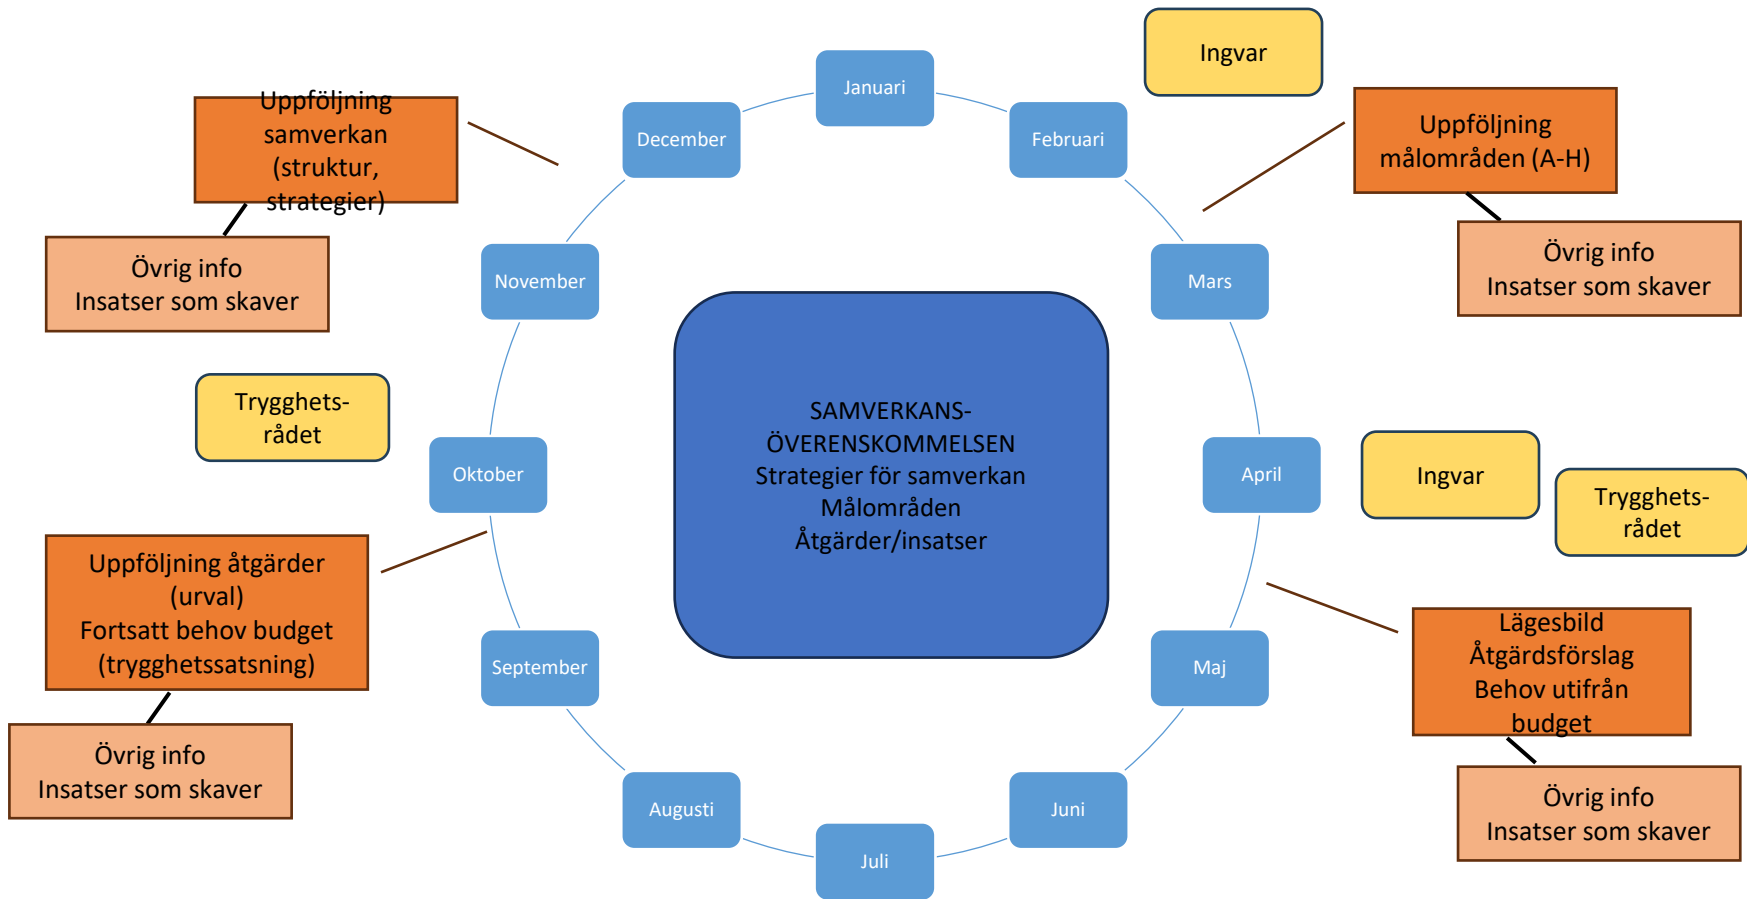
Januari

Februari

Mars

April

Maj

Juni

Juli

Augusti

September

Oktober

November

December

SAMVERKANS-
ÖVERENSKOMMELSEN
Strategier för samverkan
Målområden
Åtgärder/insatser

Ingvar

Uppföljning målområden (A-H)

Övrig info
Insatser som skaver

Ingvar

Trygghets-
rådet

Lägesbild
Åtgärdsförslag
Behov utifrån budget

Övrig info
Insatser som skaver

Uppföljning samverkan (struktur, strategier)

Övrig info
Insatser som skaver

Trygghets-
rådet

Uppföljning åtgärder (urval)
Fortsatt behov budget (trygghetssatsning)

Övrig info
Insatser som skaver